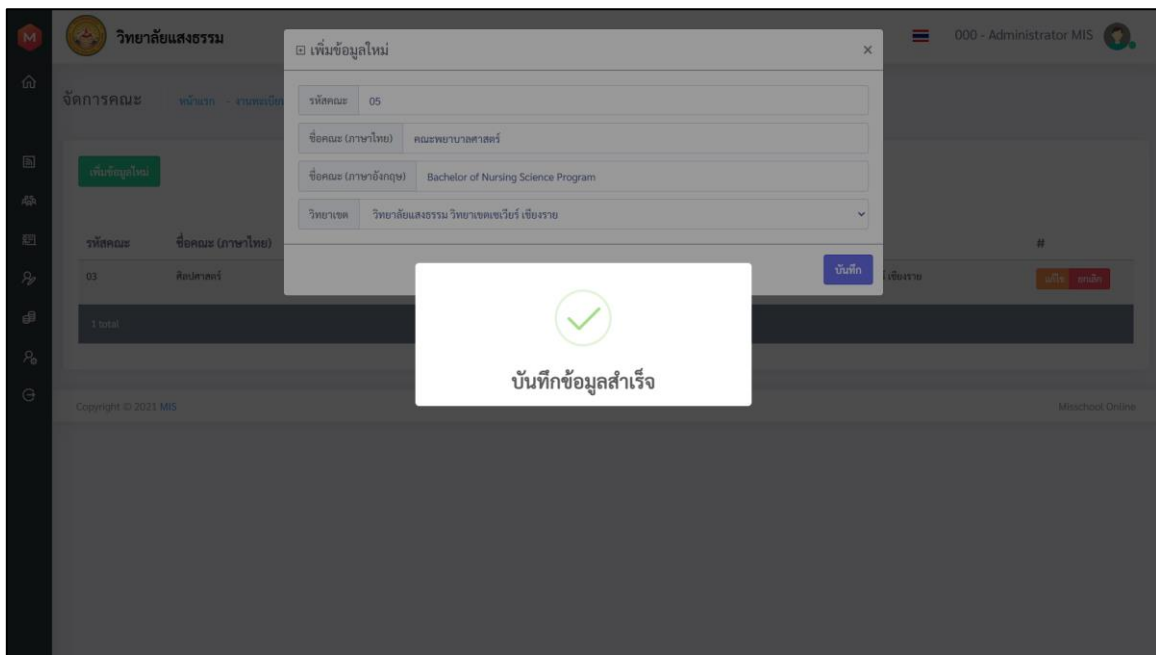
M

วิทยาลัยแสงธรรม

000 - Administrator MIS

จัดการคณะ หน้าแรก - งานทะเบียน

⊞ เพิ่มข้อมูลใหม่ ×

รหัสคณะ 05

ชื่อคณะ (ภาษาไทย) คณะพยาบาลศาสตร์

ชื่อคณะ (ภาษาอังกฤษ) Bachelor of Nursing Science Program

วิทยาเขต วิทยาลัยแสงธรรม วิทยาเขตเชเวียร์ เชียงราย

บันทึก

เพิ่มข้อมูลใหม่

| รหัสคณะ | ชื่อคณะ (ภาษาไทย) | | # |
|---|---|---|---|
| 03 | ศิลปศาสตร์ | เชียงราย | แก้ไข ยกเลิก |

1 total

บันทึกข้อมูลสำเร็จ

Copyright © 2021 MIS

Misschool Online